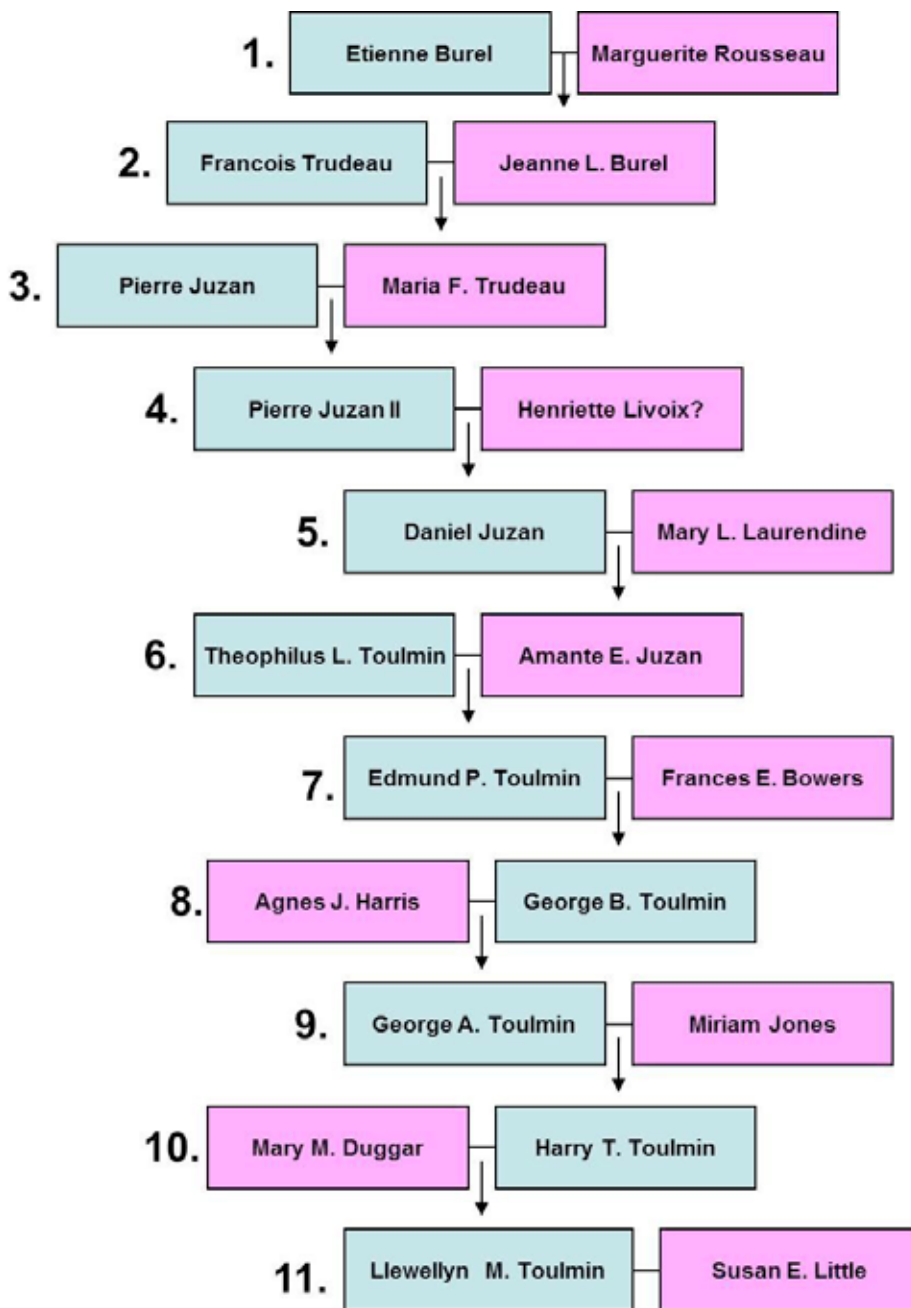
1. Etienne Burel Marguerite Rousseau

2. Francois Trudeau Jeanne L. Burel

3. Pierre Juzan Maria F. Trudeau

4. Pierre Juzan II Henriette Livoix?

5. Daniel Juzan Mary L. Laurendine

6. Theophilus L. Toulmin Amante E. Juzan

7. Edmund P. Toulmin Frances E. Bowers

8. Agnes J. Harris George B. Toulmin

9. George A. Toulmin Miriam Jones

10. Mary M. Duggar Harry T. Toulmin

11. Llewellyn M. Toulmin Susan E. Little